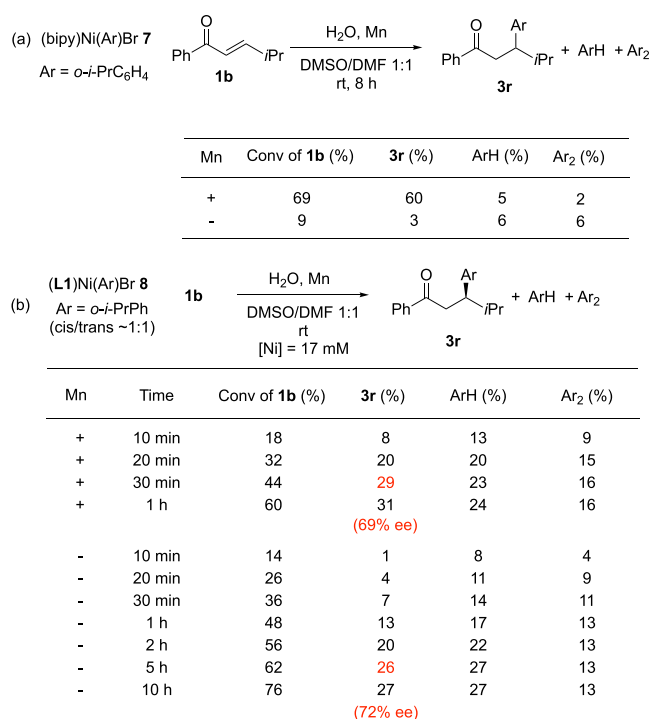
(a) (bipy)Ni(Ar)Br **7**
Ar = *o*-*i*-PrC$_6$H$_4$

Ph O *i*Pr **1b**

H$_2$O, Mn
DMSO/DMF 1:1
rt, 8 h

Ph O Ar *i*Pr **3r** + ArH + Ar$_2$

| Mn | Conv of **1b** (%) | **3r** (%) | ArH (%) | Ar$_2$ (%) |
|---|---|---|---|---|
| + | 69 | 60 | 5 | 2 |
| - | 9 | 3 | 6 | 6 |

(b) (**L1**)Ni(Ar)Br **8**
Ar = *o*-*i*-PrPh
(cis/trans ~1:1)

**1b**

H$_2$O, Mn
DMSO/DMF 1:1
rt
[Ni] = 17 mM

Ph O Ar *i*Pr **3r** + ArH + Ar$_2$

| Mn | Time | Conv of **1b** (%) | **3r** (%) | ArH (%) | Ar$_2$ (%) |
|---|---|---|---|---|---|
| + | 10 min | 18 | 8 | 13 | 9 |
| + | 20 min | 32 | 20 | 20 | 15 |
| + | 30 min | 44 | 29 | 23 | 16 |
| + | 1 h | 60 | 31 (69% ee) | 24 | 16 |
| - | 10 min | 14 | 1 | 8 | 4 |
| - | 20 min | 26 | 4 | 11 | 9 |
| - | 30 min | 36 | 7 | 14 | 11 |
| - | 1 h | 48 | 13 | 17 | 13 |
| - | 2 h | 56 | 20 | 22 | 13 |
| - | 5 h | 62 | 26 | 27 | 13 |
| - | 10 h | 76 | 27 (72% ee) | 27 | 13 |